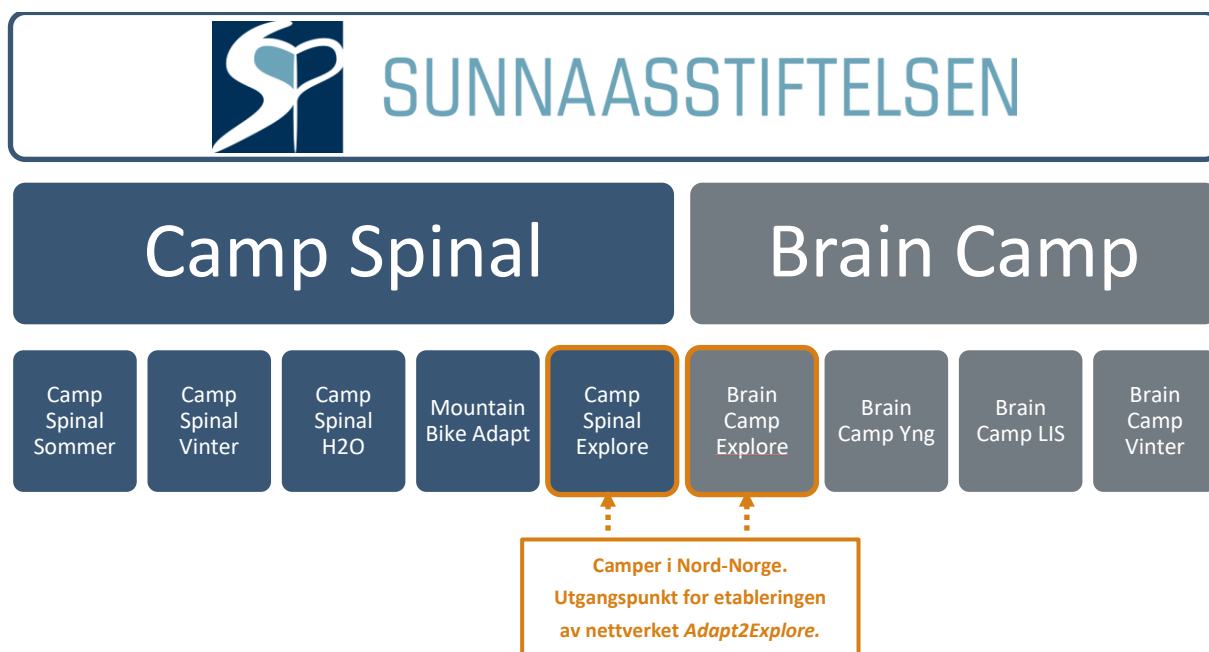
SUNNAASSTIFTELSEN

Camp Spinal

Brain Camp

Camp Spinal Sommer

Camp Spinal Vinter

Camp Spinal H2O

Mountain Bike Adapt

Camp Spinal Explore

Brain Camp Explore

Brain Camp Yng

Brain Camp LIS

Brain Camp Vinter

Camper i Nord-Norge. Utgangspunkt for etableringen av nettverket *Adapt2Explore.*